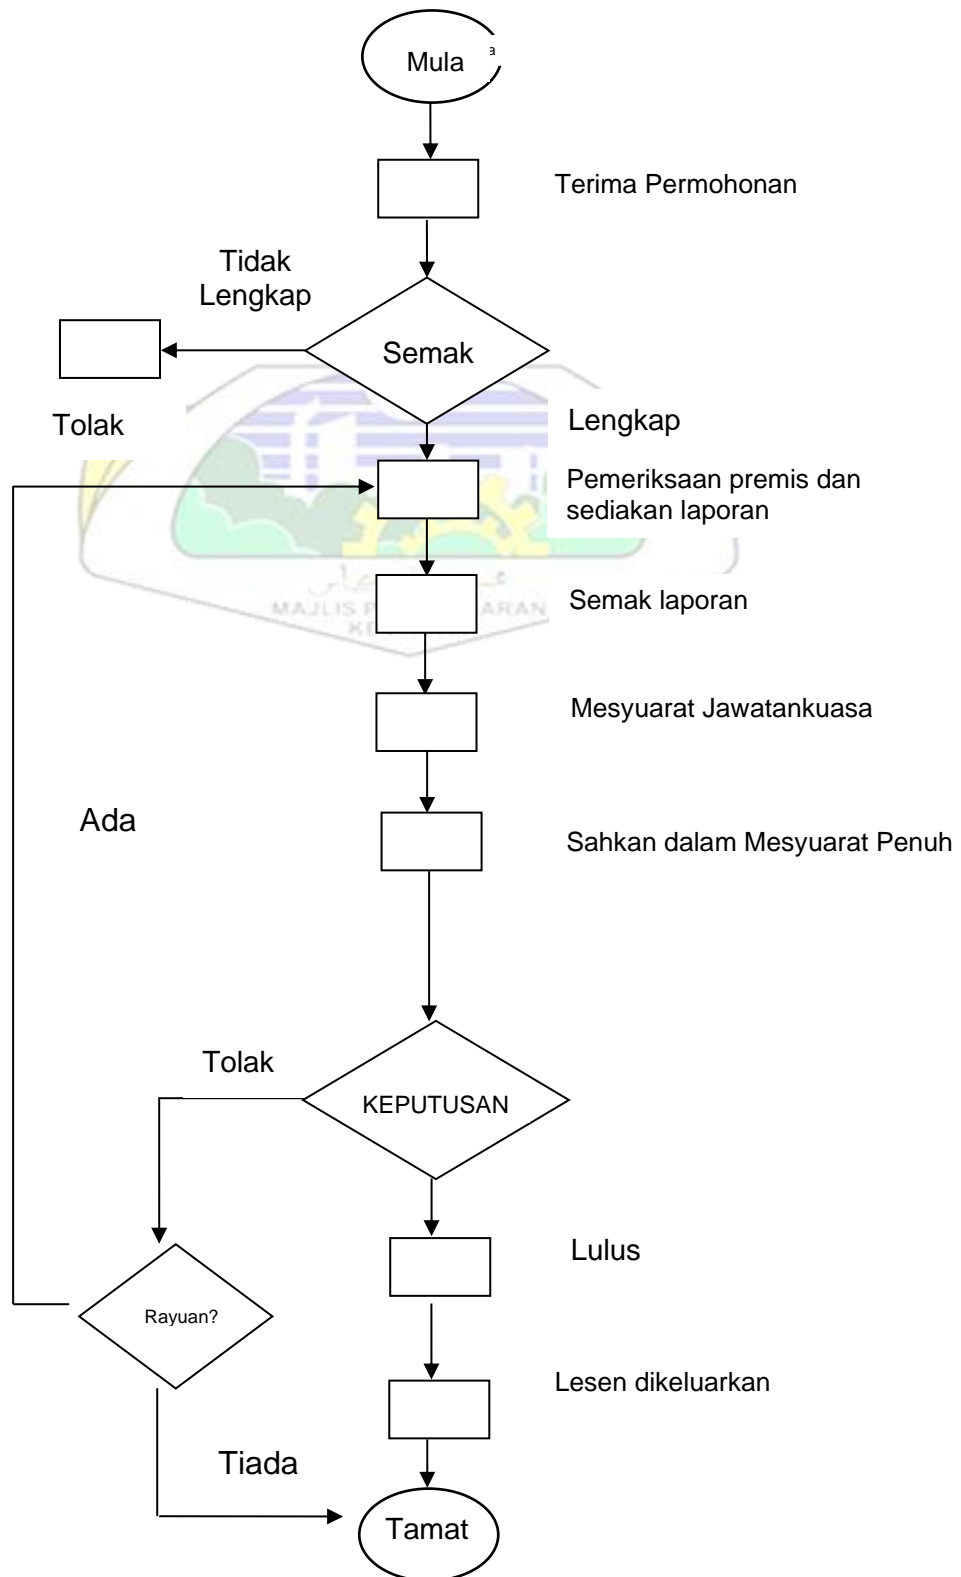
Mula

Terima Permohonan

Tidak Lengkap

Semak

Tolak

Lengkap

Pemeriksaan premis dan sediakan laporan

MAJLIS P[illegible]ARAN KE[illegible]

Semak laporan

Mesyuarat Jawatankuasa

Ada

Sahkan dalam Mesyuarat Penuh

Tolak

KEPUTUSAN

Lulus

Rayuan?

Lesen dikeluarkan

Tiada

Tamat